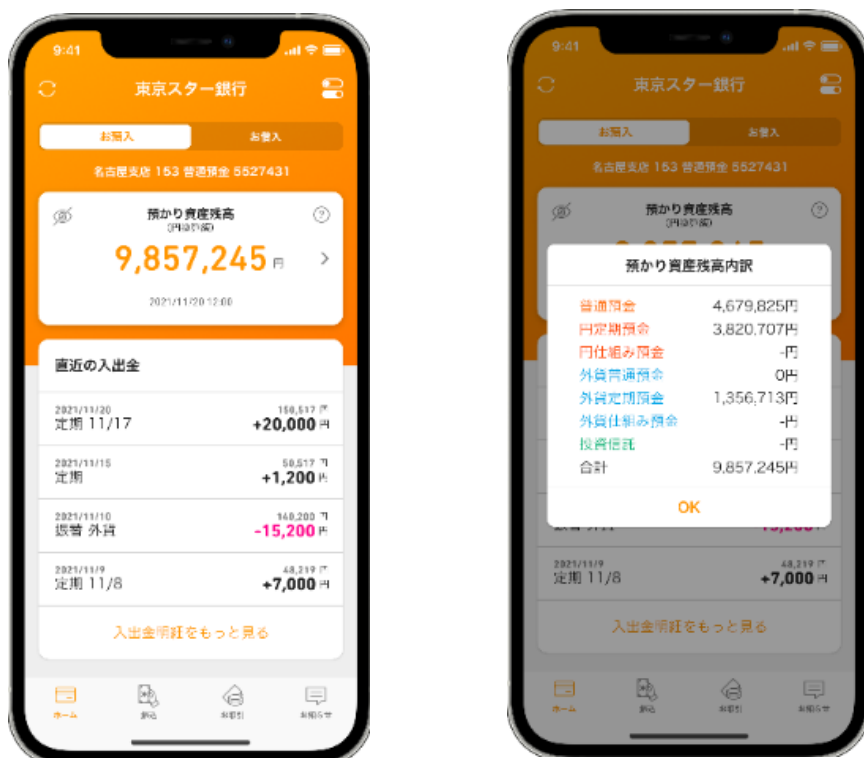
9:41

東京スター銀行

お預入　お借入

名古屋支店 153 普通預金 5527431

預かり資産残高
(円換算額)

9,857,245円

2021/11/20 12:00

直近の入出金

2021/11/20
定期 11/17
158,517 円
+20,000円

2021/11/15
定期
58,517 円
+1,200円

2021/11/10
振替 外貨
160,200 円
-15,200円

2021/11/9
定期 11/8
48,219 円
+7,000円

入出金明細をもっと見る

ホーム　振込　お取引　お知らせ

9:41

東京スター銀行

お預入　お借入

名古屋支店 153 普通預金 5527431

預かり資産残高
(円換算額)

預かり資産残高内訳

| | |
|---|---|
| 普通預金 | 4,679,825円 |
| 円定期預金 | 3,820,707円 |
| 円仕組み預金 | -円 |
| 外貨普通預金 | 0円 |
| 外貨定期預金 | 1,356,713円 |
| 外貨仕組み預金 | -円 |
| 投資信託 | -円 |
| 合計 | 9,857,245円 |

OK

2021/11/9
定期 11/8
48,219 円
+7,000円

入出金明細をもっと見る

ホーム　振込　お取引　お知らせ